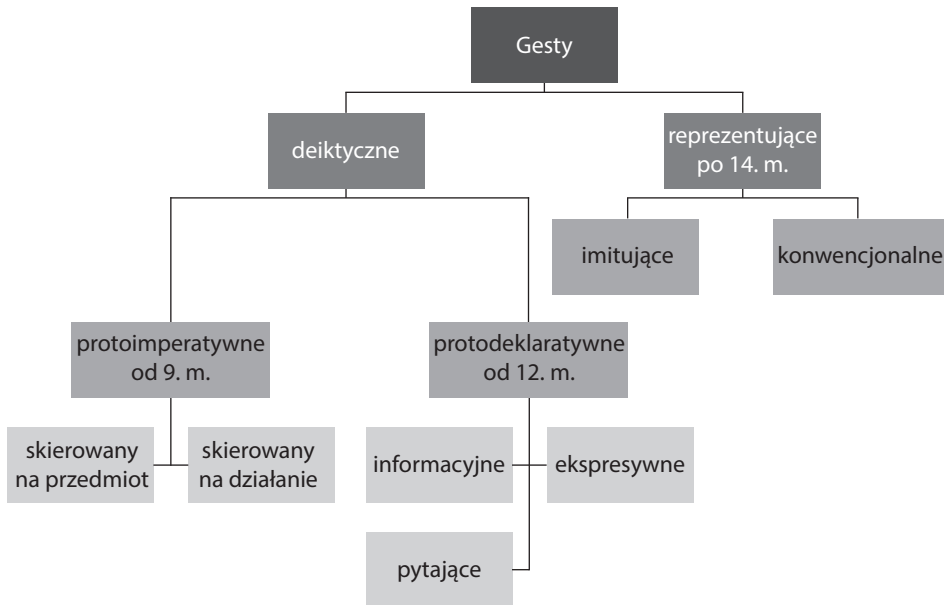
Gesty

deiktyczne

reprezentujące po 14. m.

imitujące

konwencjonalne

protoimperatywne od 9. m.

protodeklaratywne od 12. m.

skierowany na przedmiot

skierowany na działanie

informacyjne

ekspresywne

pytające